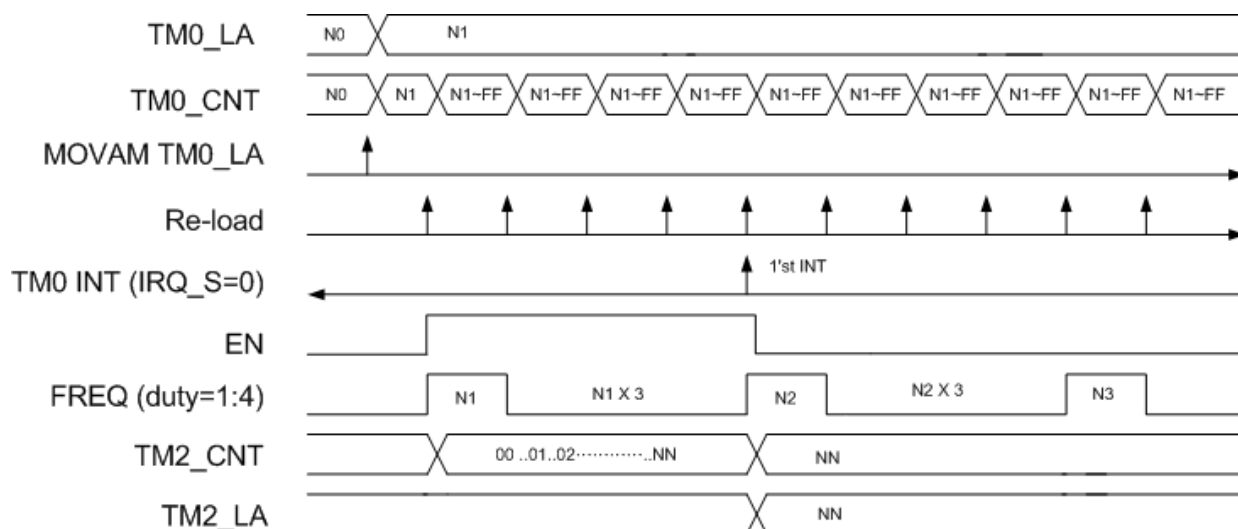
TM0_LA
N0
N1

TM0_CNT
N0
N1
N1~FF
N1~FF
N1~FF
N1~FF
N1~FF
N1~FF
N1~FF
N1~FF
N1~FF
N1~FF

MOVAM TM0_LA

Re-load

TM0 INT (IRQ_S=0)
1'st INT

EN

FREQ (duty=1:4)
N1
N1 X 3
N2
N2 X 3
N3

TM2_CNT
00 ..01..02··············..NN
NN

TM2_LA
NN